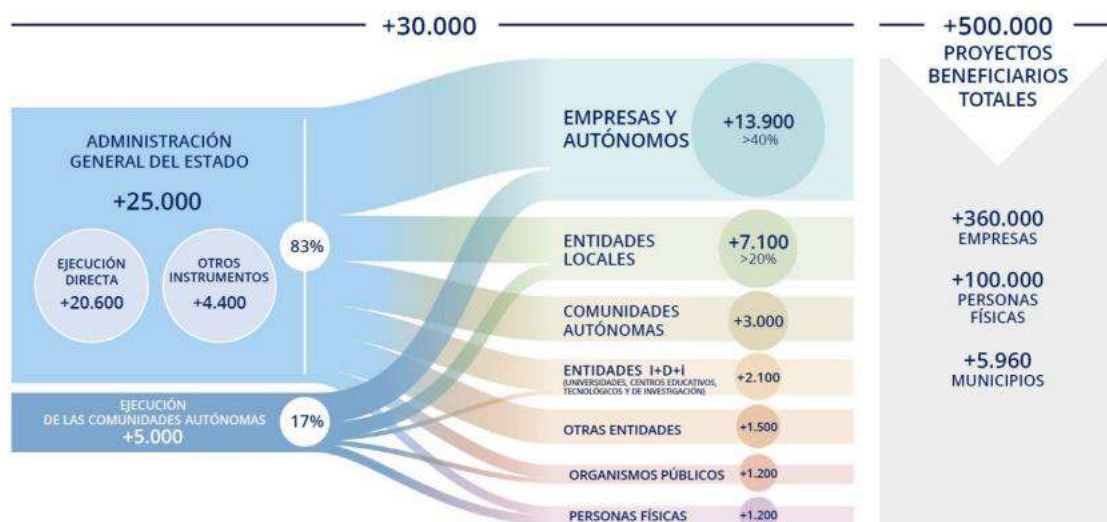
+30.000

+500.000
PROYECTOS BENEFICIARIOS TOTALES

ADMINISTRACIÓN GENERAL DEL ESTADO
+25.000

EJECUCIÓN DIRECTA
+20.600

OTROS INSTRUMENTOS
+4.400

83%

EJECUCIÓN DE LAS COMUNIDADES AUTÓNOMAS
+5.000

17%

EMPRESAS Y AUTÓNOMOS
+13.900
>40%

ENTIDADES LOCALES
+7.100
>20%

COMUNIDADES AUTÓNOMAS
+3.000

ENTIDADES I+D+I
(UNIVERSIDADES, CENTROS EDUCATIVOS, TECNOLÓGICOS Y DE INVESTIGACIÓN)
+2.100

OTRAS ENTIDADES
+1.500

ORGANISMOS PÚBLICOS
+1.200

PERSONAS FÍSICAS
+1.200

+360.000
EMPRESAS

+100.000
PERSONAS FÍSICAS

+5.960
MUNICIPIOS